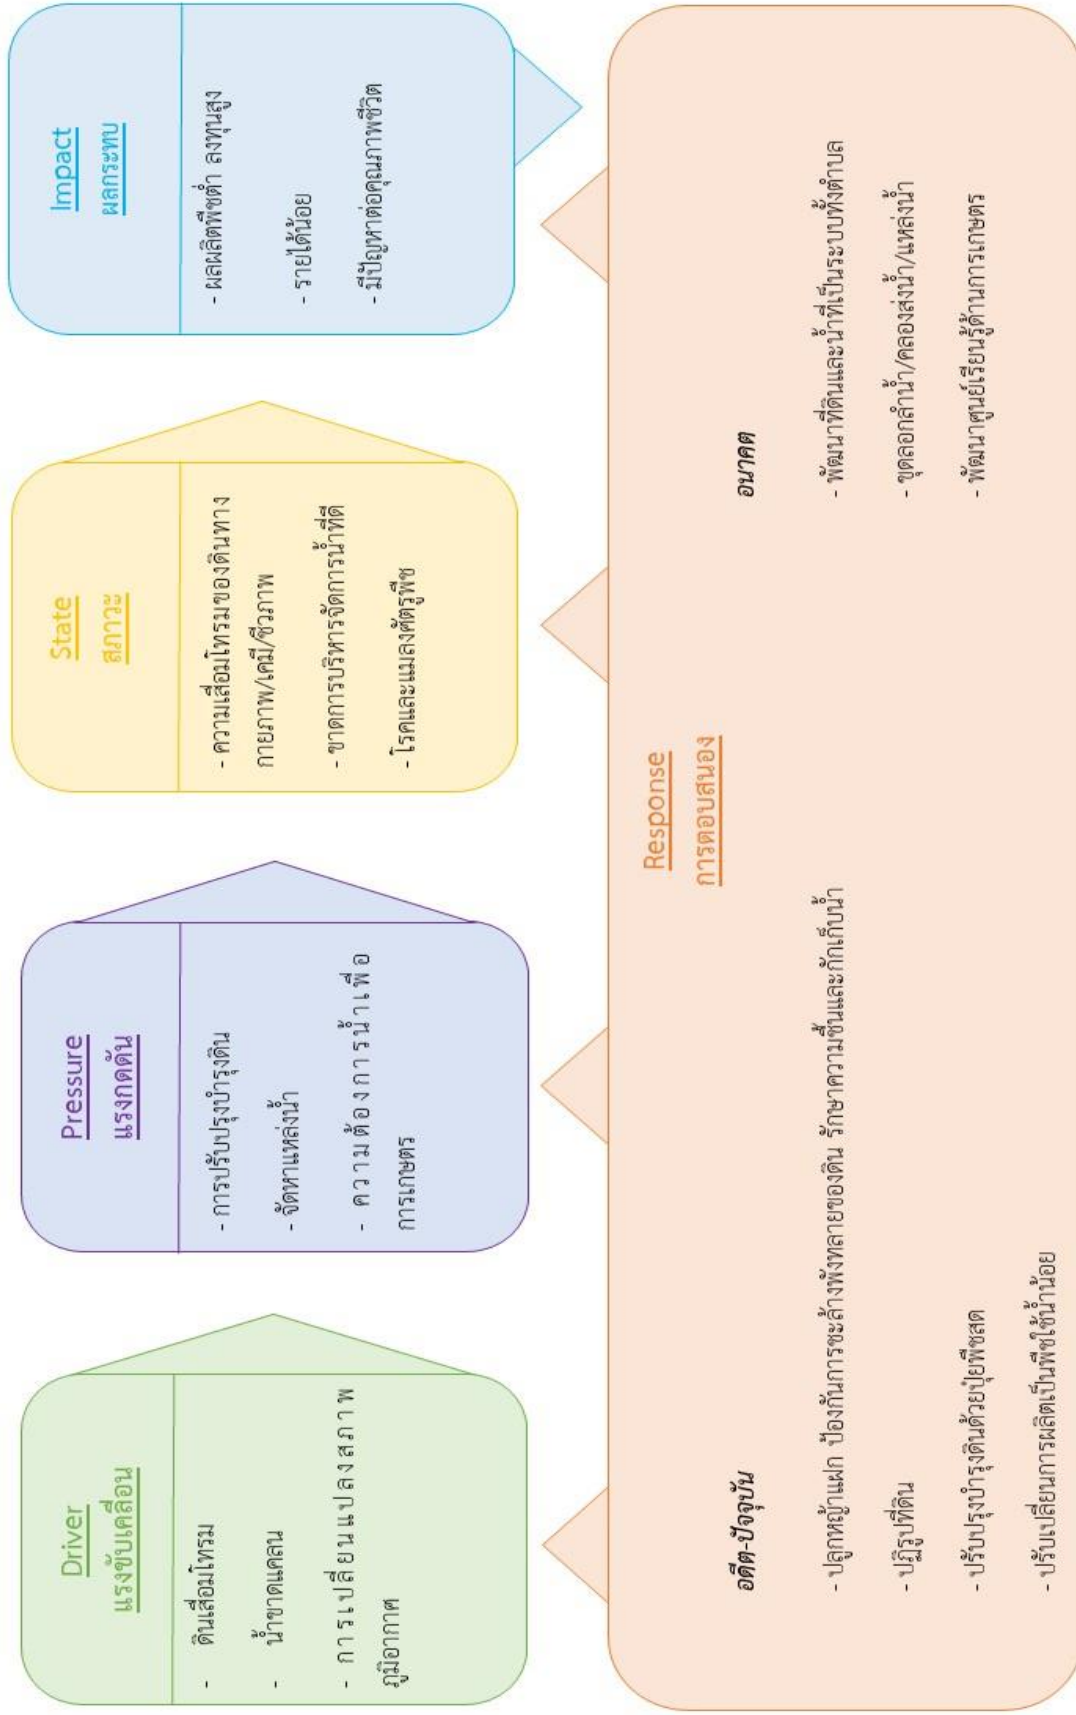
Driver
แรงขับเคลื่อน

- ดินเสื่อมโทรม
- น้ำขาดแคลน
- การเปลี่ยนแปลงสภาพภูมิอากาศ

Pressure
แรงกดดัน

- การปรับปรุงบำรุงดิน
- จัดหาแหล่งน้ำ
- ความต้องการน้ำเพื่อการเกษตร

State
สภาวะ

- ความเสื่อมโทรมของดินทางกายภาพ/เคมี/ชีวภาพ
- ขาดการบริหารจัดการน้ำที่ดี
- โรคและแมลงศัตรูพืช

Impact
ผลกระทบ

- ผลผลิตพืชต่ำ ลงทุนสูง
- รายได้น้อย
- มีปัญหาต่อคุณภาพชีวิต

Response
การตอบสนอง

อดีต-ปัจจุบัน

- ปลูกหญ้าแฝก ป้องกันการชะล้างพังทลายของดิน รักษาความชื้นและกักเก็บน้ำ
- ปฏิรูปที่ดิน
- ปรับปรุงบำรุงดินด้วยปุ๋ยพืชสด
- ปรับเปลี่ยนการผลิตเป็นพืชใช้น้ำน้อย

อนาคต

- พัฒนาที่ดินและน้ำที่เป็นระบบทั้งตำบล
- ขุดลอกลำน้ำ/คลองส่งน้ำ/แหล่งน้ำ
- พัฒนาศูนย์เรียนรู้ด้านการเกษตร